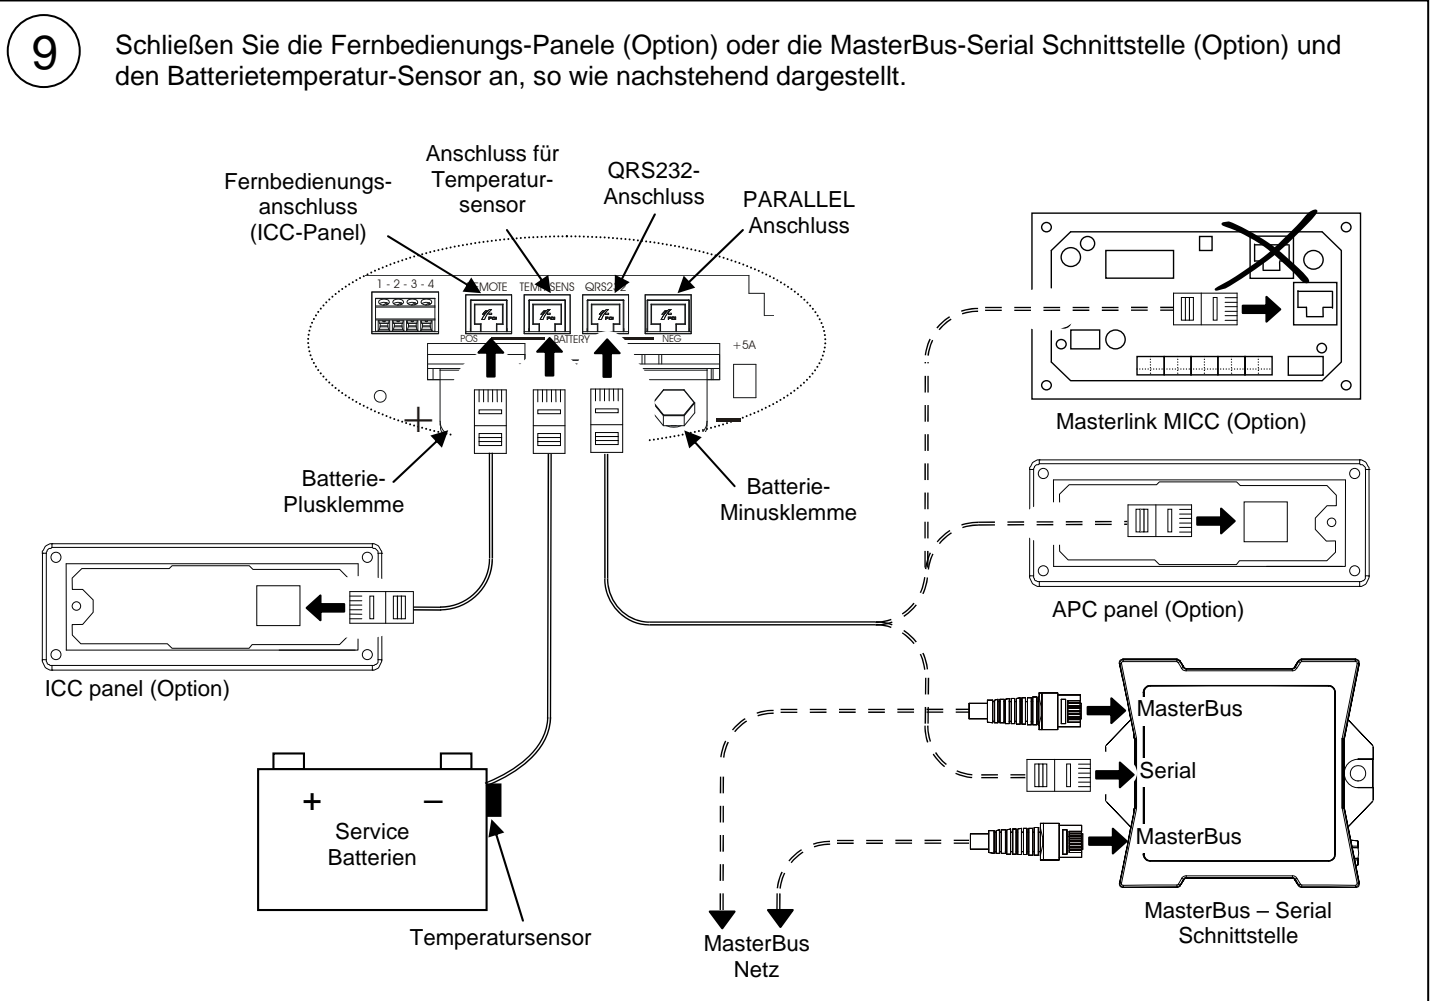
9

Schließen Sie die Fernbedienungs-Panele (Option) oder die MasterBus-Serial Schnittstelle (Option) und den Batterietemperatur-Sensor an, so wie nachstehend dargestellt.

Fernbedienungsanschluss (ICC-Panel)

Anschluss für Temperatursensor

QRS232-Anschluss

PARALLEL Anschluss

1 - 2 - 3 - 4

REMOTE

TEMP SENS

QRS232

POS

BATTERY

NEG

+5A

+

–

Batterie-Plusklemme

Batterie-Minusklemme

Masterlink MICC (Option)

APC panel (Option)

ICC panel (Option)

+

–

Service Batterien

Temperatursensor

MasterBus

Serial

MasterBus

MasterBus Netz

MasterBus – Serial Schnittstelle